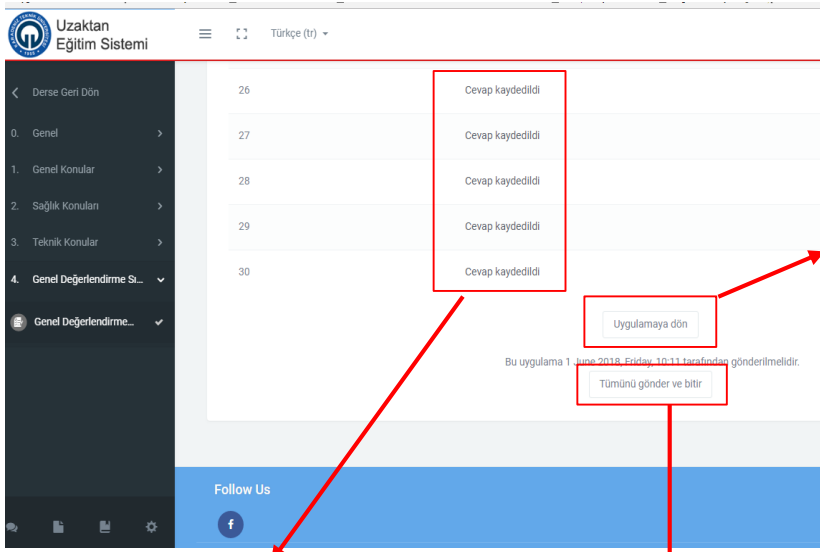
Uzaktan
Eğitim Sistemi

Türkçe (tr)

Derse Geri Dön
0. Genel
1. Genel Konular
2. Sağlık Konuları
3. Teknik Konular
4. Genel Değerlendirme Sı...
Genel Değerlendirme...

| | |
|---|---|
| 26 | Cevap kaydedildi |
| 27 | Cevap kaydedildi |
| 28 | Cevap kaydedildi |
| 29 | Cevap kaydedildi |
| 30 | Cevap kaydedildi |

Uygulamaya dön

Bu uygulama 1 June 2018, Friday, 10:11 tarafından gönderilmelidir.

Tümünü gönder ve bitir

Follow Us

f